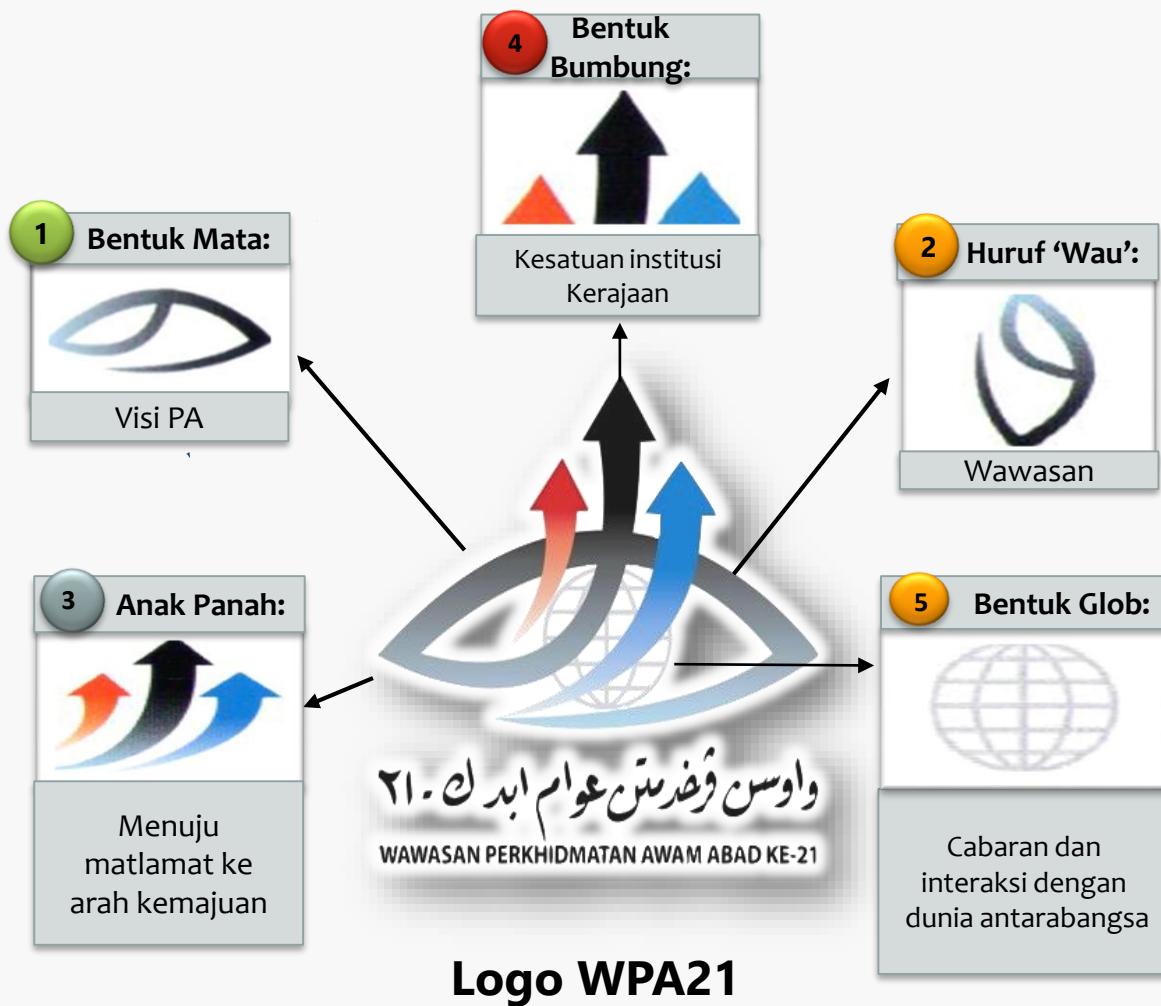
4 Bentuk Bumbung:

Kesatuan institusi Kerajaan

1 Bentuk Mata:

Visi PA

2 Huruf 'Wau':

Wawasan

3 Anak Panah:

Menuju matlamat ke arah kemajuan

5 Bentuk Glob:

Cabaran dan interaksi dengan dunia antarabangsa

واوسن ڤرخدمتن عوام ابد ك-٢١
WAWASAN PERKHIDMATAN AWAM ABAD KE-21

Logo WPA21